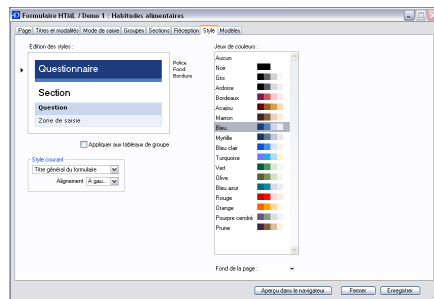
Formulaire HTML / Demo 1 : Habitudes alimentaires

Page | Titres et modalités | Mode de saisie | Groupes | Sections | Réception | Style | Modèles

Edition des styles :

Questionnaire

Section

Question

Zone de saisie

Police
Fond
Bordure

Appliquer aux tableaux de groupe

Style courant
Titre général du formulaire
Alignement A gau...

Jeux de couleurs :
Aucun
Noir
Gris
Ardoise
Bordeaux
Acajou
Marron
Bleu
Myrtille
Bleu clair
Turquoise
Vert
Olive
Bleu azur
Rouge
Orange
Pourpre cendré
Prune

Fond de la page :

Aperçu dans le navigateur | Fermer | Enregistrer